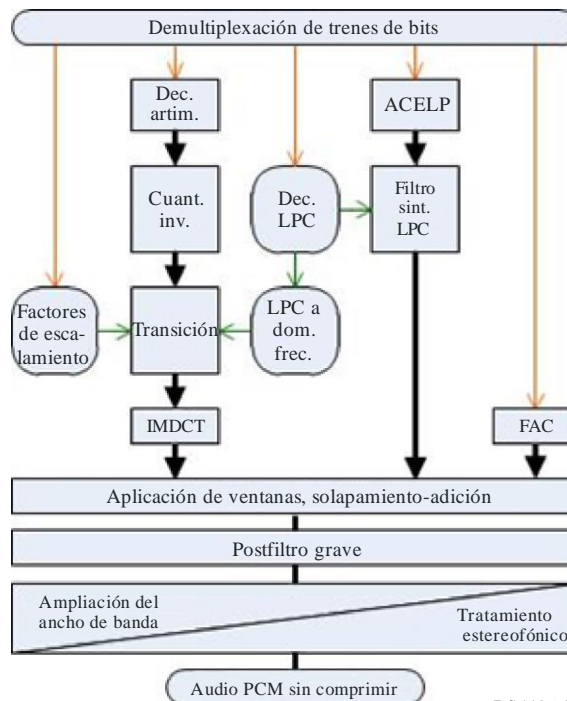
Demultiplexación de trenes de bits

Dec. artim.

ACELP

Cuant. inv.

Dec. LPC

Filtro sint. LPC

Factores de escalamiento

Transición

LPC a dom. frec.

IMDCT

FAC

Aplicación de ventanas, solapamiento-adición

Postfiltro grave

Ampliación del ancho de banda

Tratamiento estereofónico

Audio PCM sin comprimir

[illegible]